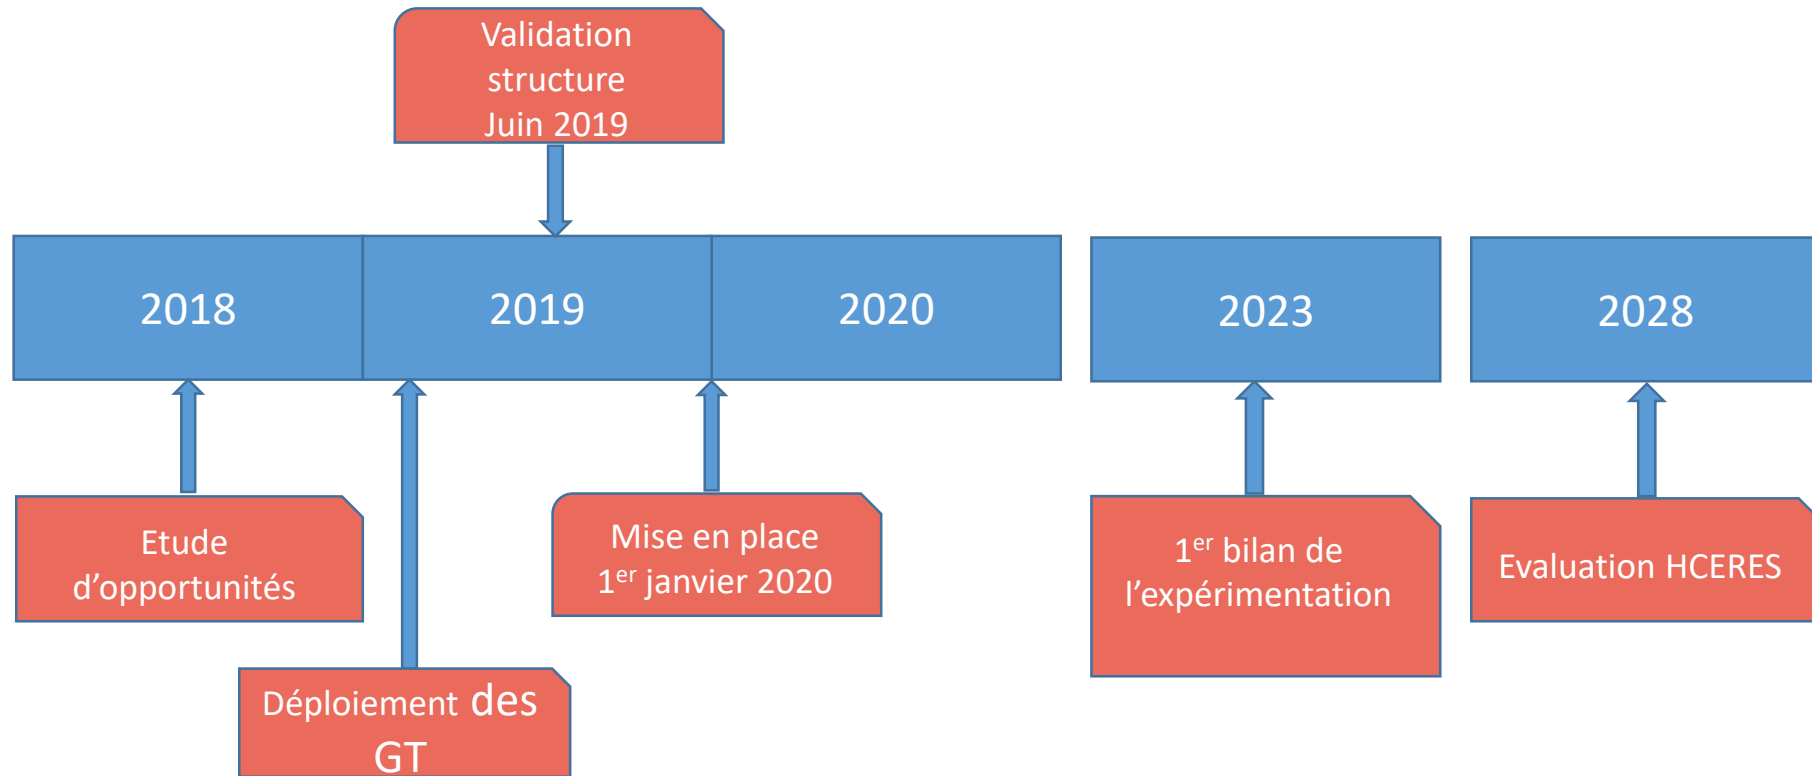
Validation structure Juin 2019

| 2018 | 2019 | 2020 |
|---|---|---|

2023

2028

Etude d’opportunités

Mise en place $1^{er}$ janvier 2020

$1^{er}$ bilan de l’expérimentation

Evaluation HCERES

Déploiement des GT